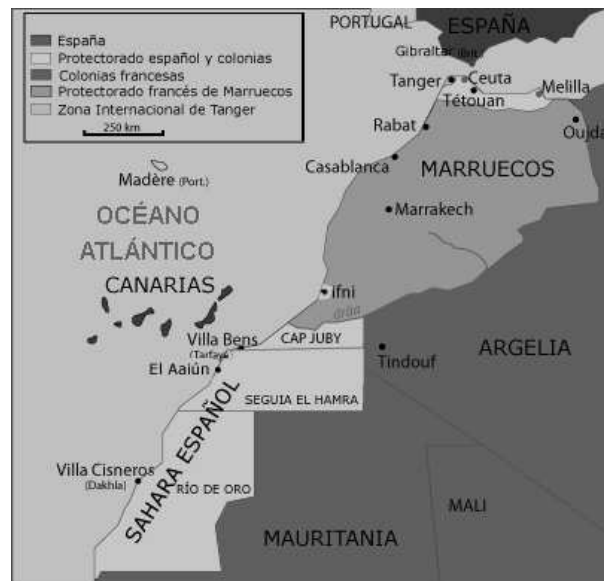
España
Protectorado español y colonias
Colonias francesas
Protectorado francés de Marruecos
Zona Internacional de Tanger
250 km

PORTUGAL
ESPAÑA
Gibraltar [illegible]
Tanger
Ceuta
Tétouan
Melilla
Oujda
Rabat
Casablanca
MARRUECOS
Marrakech
Madère (Port.)
OCÉANO
ATLÁNTICO
CANARIAS
Ifni
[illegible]
Villa Bens
(Tarfaya)
CAP JUBY
Tindouf
ARGELIA
El Aaiún
SEGUIA EL HAMRA
SAHARA ESPAÑOL
Villa Cisneros
(Dakhla)
RÍO DE ORO
MALI
MAURITANIA